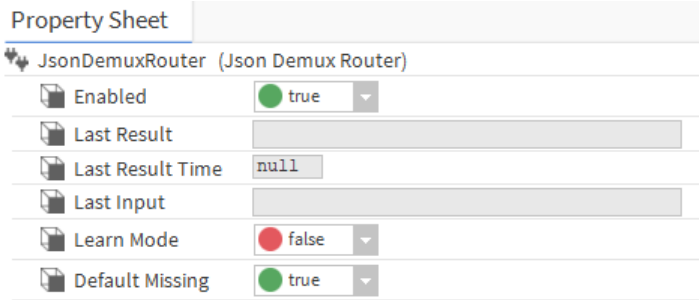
Property Sheet

JsonDemuxRouter (Json Demux Router)

| | |
|---|---|
| Enabled | true |
| Last Result | |
| Last Result Time | null |
| Last Input | |
| Learn Mode | false |
| Default Missing | true |